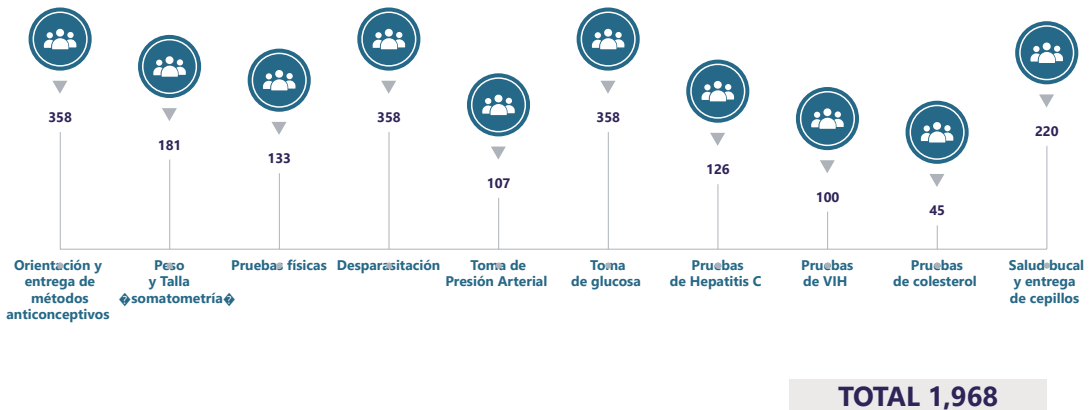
358

181

133

358

107

358

126

100

45

220

Orientación y entrega de métodos anticonceptivos

Peso y Talla �somatometría�

Pruebas físicas

Desparasitación

Toma de Presión Arterial

Toma de glucosa

Pruebas de Hepatitis C

Pruebas de VIH

Pruebas de colesterol

Salud bucal y entrega de cepillos

TOTAL 1,968